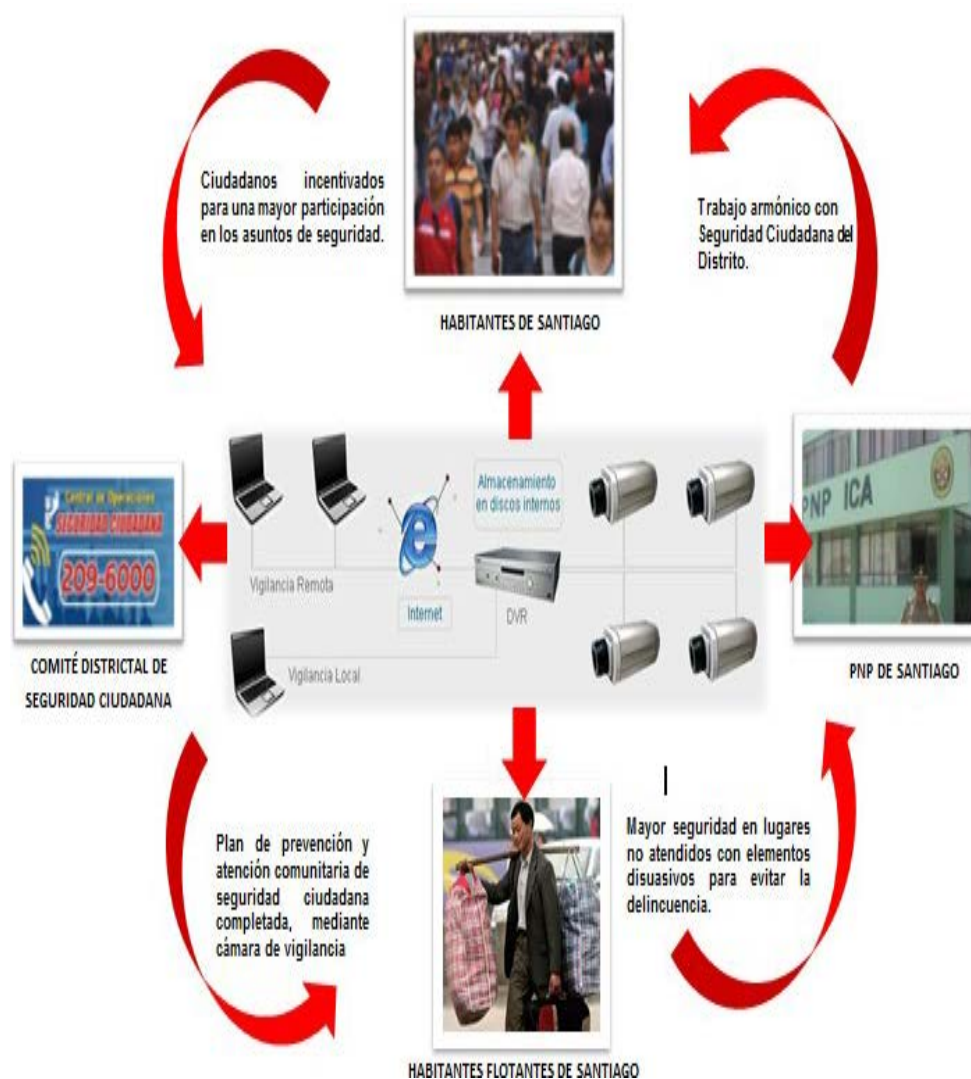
Ciudadanos incentivados para una mayor participación en los asuntos de seguridad.

HABITANTES DE SANTIAGO

Trabajo armónico con Seguridad Ciudadana del Distrito.

Central de Operaciones
SEGURIDAD CIUDADANA
209-6000

COMITÉ DISTRICTAL DE SEGURIDAD CIUDADANA

Vigilancia Remota

Internet

Almacenamiento en discos internos

DVR

Vigilancia Local

PNP ICA

PNP DE SANTIAGO

Plan de prevención y atención comunitaria de seguridad ciudadana completada, mediante cámara de vigilancia

Mayor seguridad en lugares no atendidos con elementos disuasivos para evitar la delincuencia.

HABITANTES FLOTANTES DE SANTIAGO